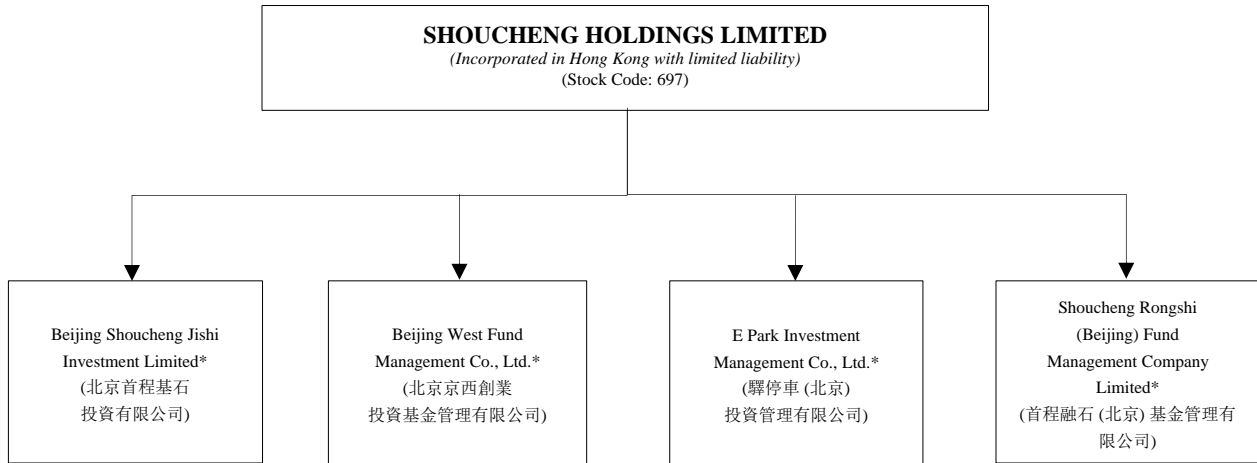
SHOUCHENG HOLDINGS LIMITED
(Incorporated in Hong Kong with limited liability)
(Stock Code: 697)

Beijing Shoucheng Jishi Investment Limited*
(北京首程基石投資有限公司)

Beijing West Fund Management Co., Ltd.*
(北京京西創業投資基金管理有限公司)

E Park Investment Management Co., Ltd.*
(驛停車 (北京) 投資管理有限公司)

Shoucheng Rongshi (Beijing) Fund Management Company Limited*
(首程融石 (北京) 基金管理有限公司)